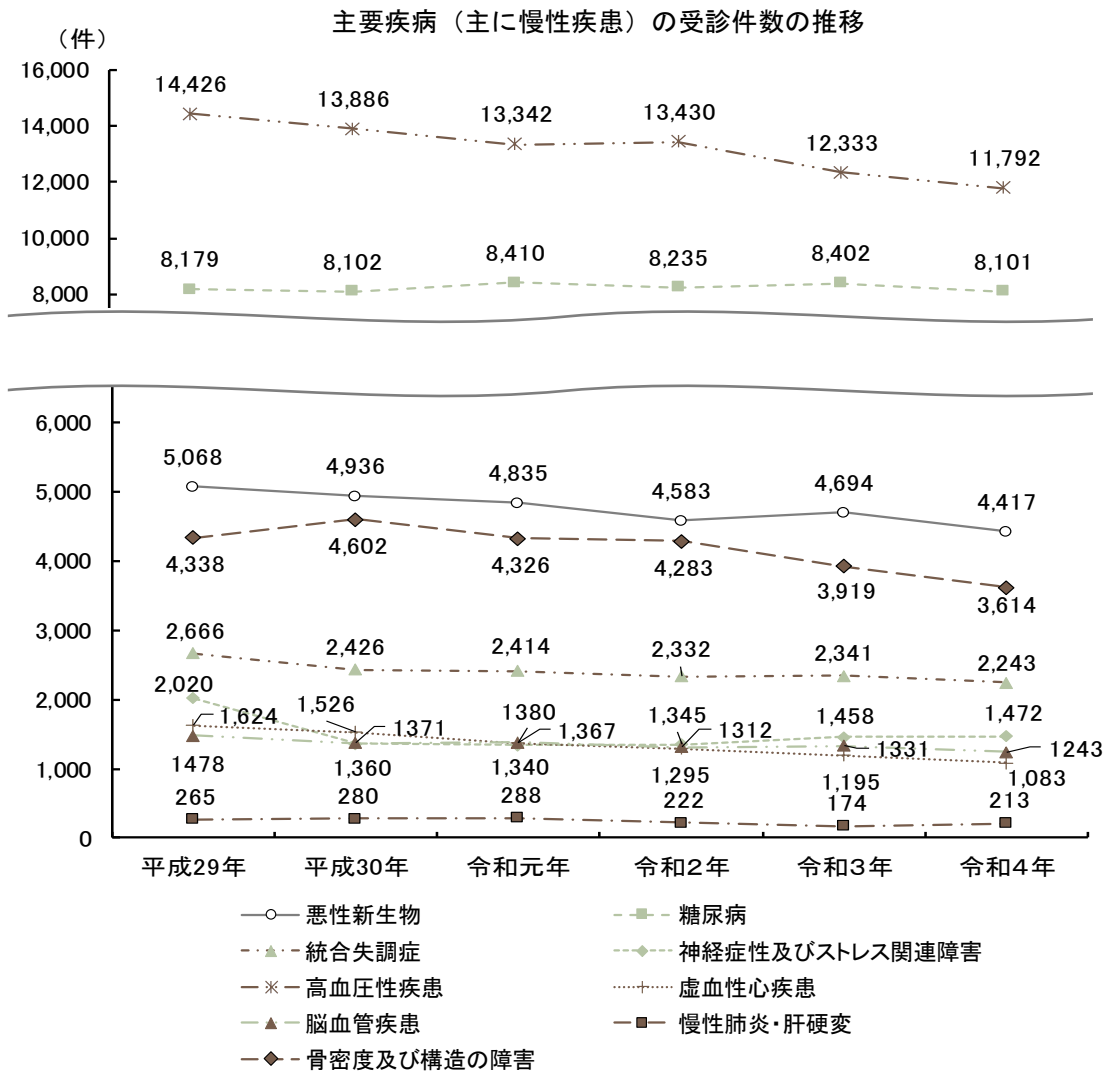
主要疾病（主に慢性疾患）の受診件数の推移

（件）
16,000
14,000
12,000
10,000
8,000

14,426
13,886
13,342
13,430
12,333
11,792

8,179
8,102
8,410
8,235
8,402
8,101

6,000
5,000
4,000
3,000
2,000
1,000
0

5,068
4,936
4,835
4,583
4,694
4,417

4,338
4,602
4,326
4,283
3,919
3,614

2,666
2,426
2,414
2,332
2,341
2,243

2,020
1,526
1380
1,345
1,458
1,472

1,624
1,371
1,367
1312
1331
1243

1478
1,360
1,340
1,295
1,195
1,083

265
280
288
222
174
213

平成29年
平成30年
令和元年
令和２年
令和３年
令和４年

悪性新生物
糖尿病
統合失調症
神経症性及びストレス関連障害
高血圧性疾患
虚血性心疾患
脳血管疾患
慢性肺炎・肝硬変
骨密度及び構造の障害